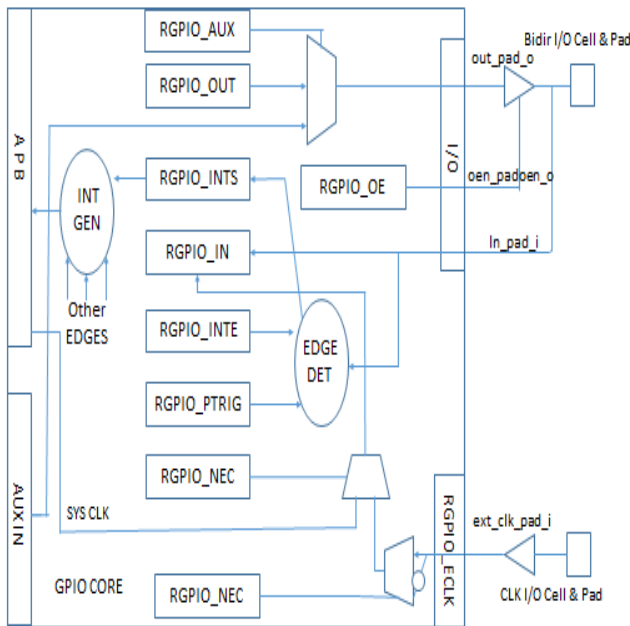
RGPIO_AUX

RGPIO_OUT

Bidir I/O Cell & Pad

out_pad_o

A P B

I/O

RGPIO_INTS

RGPIO_OE

oen_padoen_o

INT GEN

RGPIO_IN

In_pad_i

Other EDGES

RGPIO_INTE

EDGE DET

RGPIO_PTRIG

RGPIO_NEC

AUX IN

SYS CLK

RGPIO_ECLK

ext_clk_pad_i

GPIO CORE

RGPIO_NEC

CLK I/O Cell & Pad